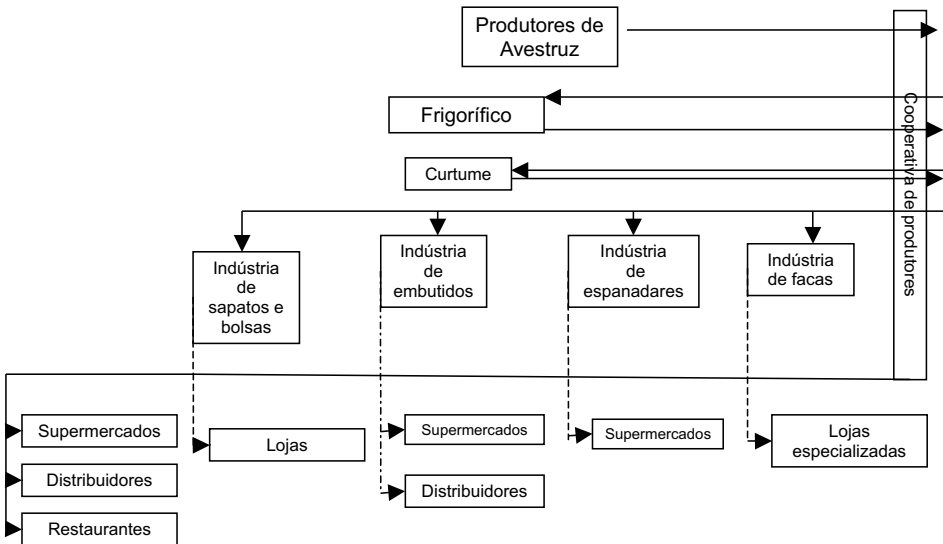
Produtores de Avestruz

Frigorífico

Curtume

Cooperativa de produtores

Indústria de sapatos e bolsas

Indústria de embutidos

Indústria de espanadares

Indústria de facas

Supermercados

Distribuidores

Restaurantes

Lojas

Supermercados

Distribuidores

Supermercados

Lojas especializadas